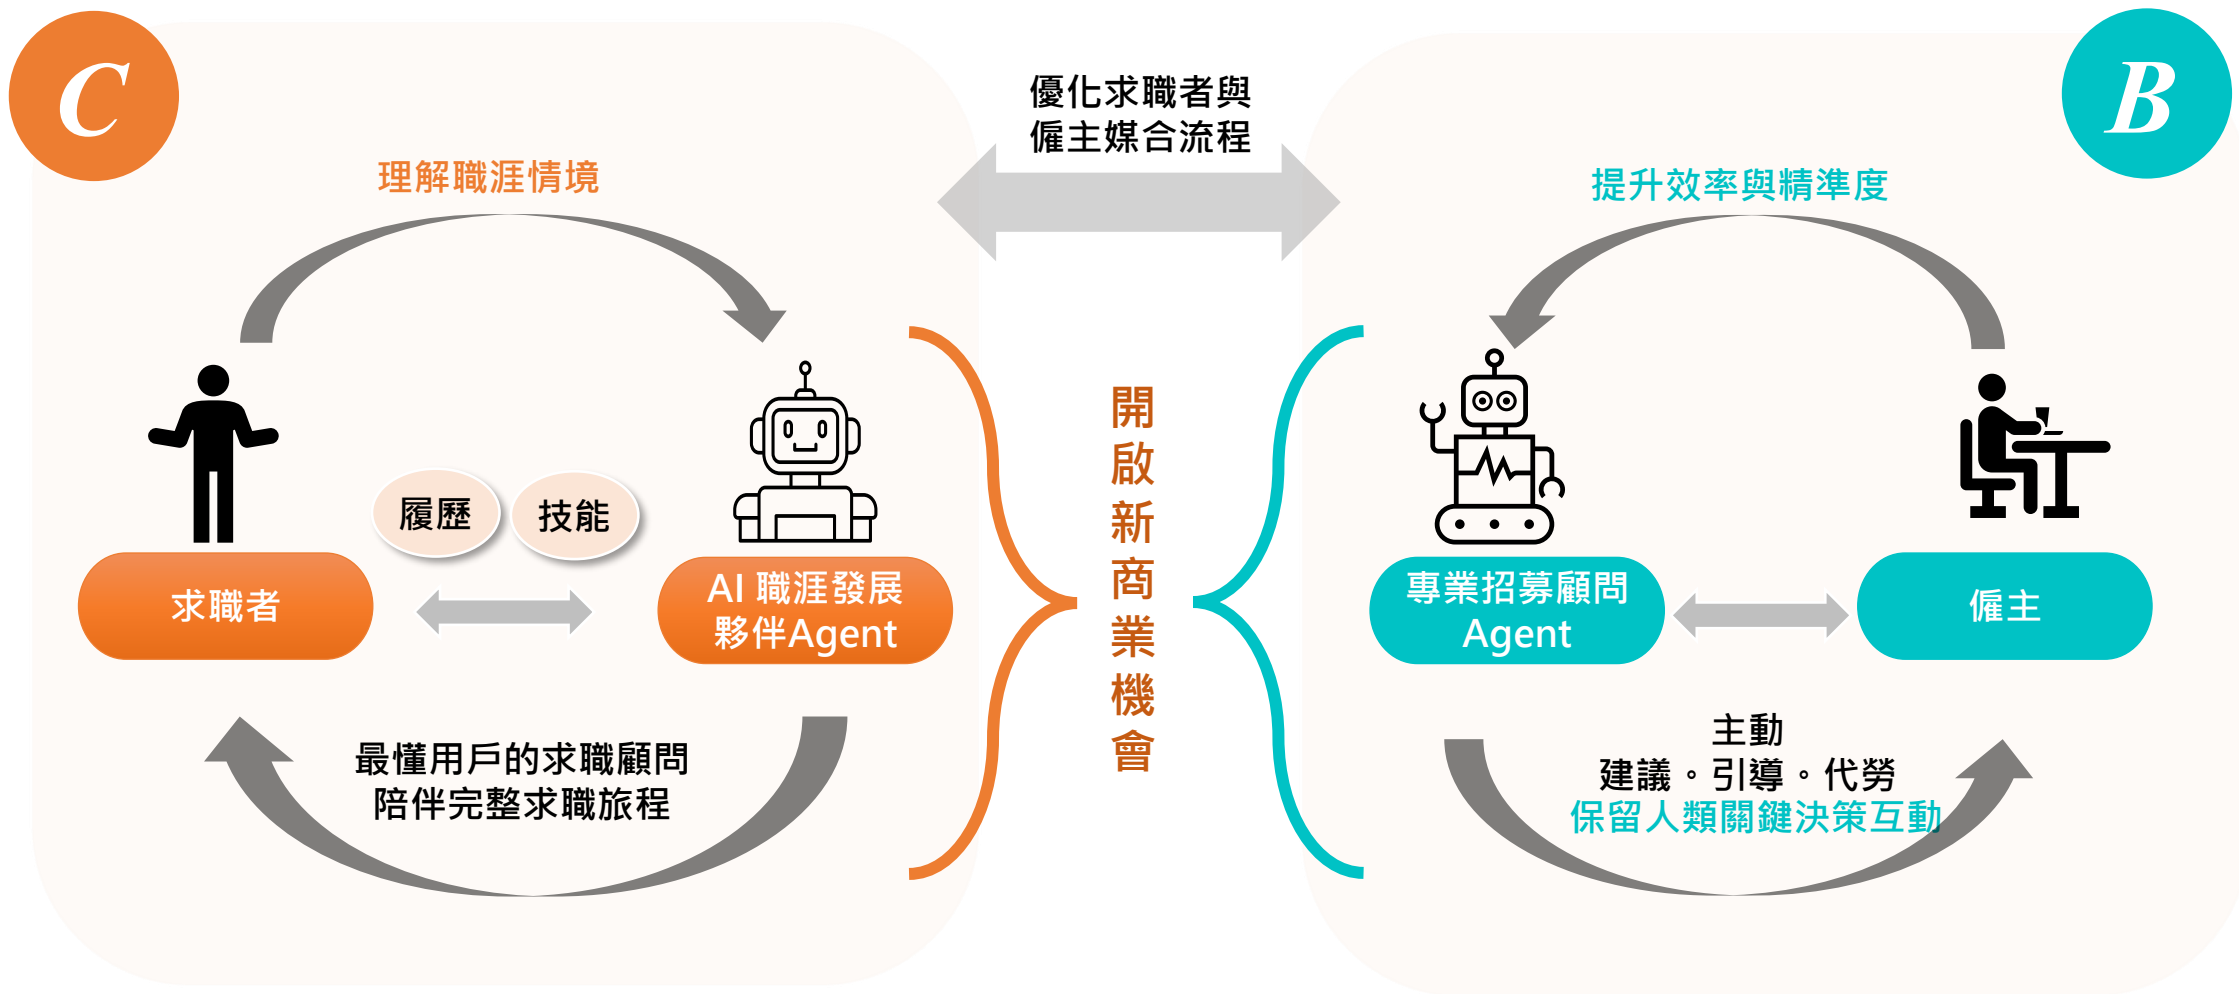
C

B

優化求職者與
僱主媒合流程

理解職涯情境

提升效率與精準度

履歷

技能

求職者

AI 職涯發展
夥伴Agent

開
啟
新
商
業
機
會

專業招募顧問
Agent

僱主

最懂用戶的求職顧問
陪伴完整求職旅程

主動
建議。引導。代勞
保留人類關鍵決策互動